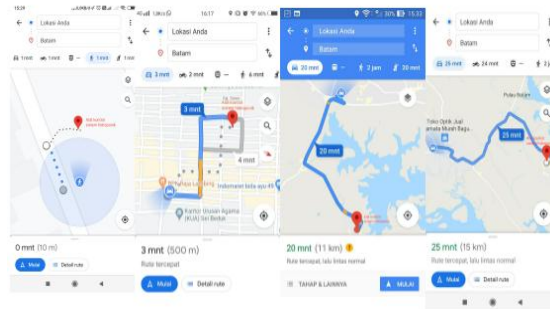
Lokasi Anda
Batam
1 mnt
1 mnt
1 mnt
1 mnt
0 mnt (10 m)
Mulai
Detail rute

16:17
Lokasi Anda
Batam
3 mnt
2 mnt
4 mnt
3 mnt
4 mnt
Indomaret
Kantor Urusan Agama (KUA) Sei Beduk
3 mnt (500 m)
Rute tercepat
Mulai
Detail rute

15:33
Lokasi Anda
Batam
20 mnt
2 jam
20 mnt
20 mnt
20 mnt (11 km)
Rute tercepat, lalu lintas normal
TAHAP & LAINNYA
MULAI

Lokasi Anda
Batam
25 mnt
24 mnt
Pulau Bagan
Toko Optik Jual
25 mnt
25 mnt (15 km)
Rute tercepat, lalu lintas normal
Mulai
Detail rute